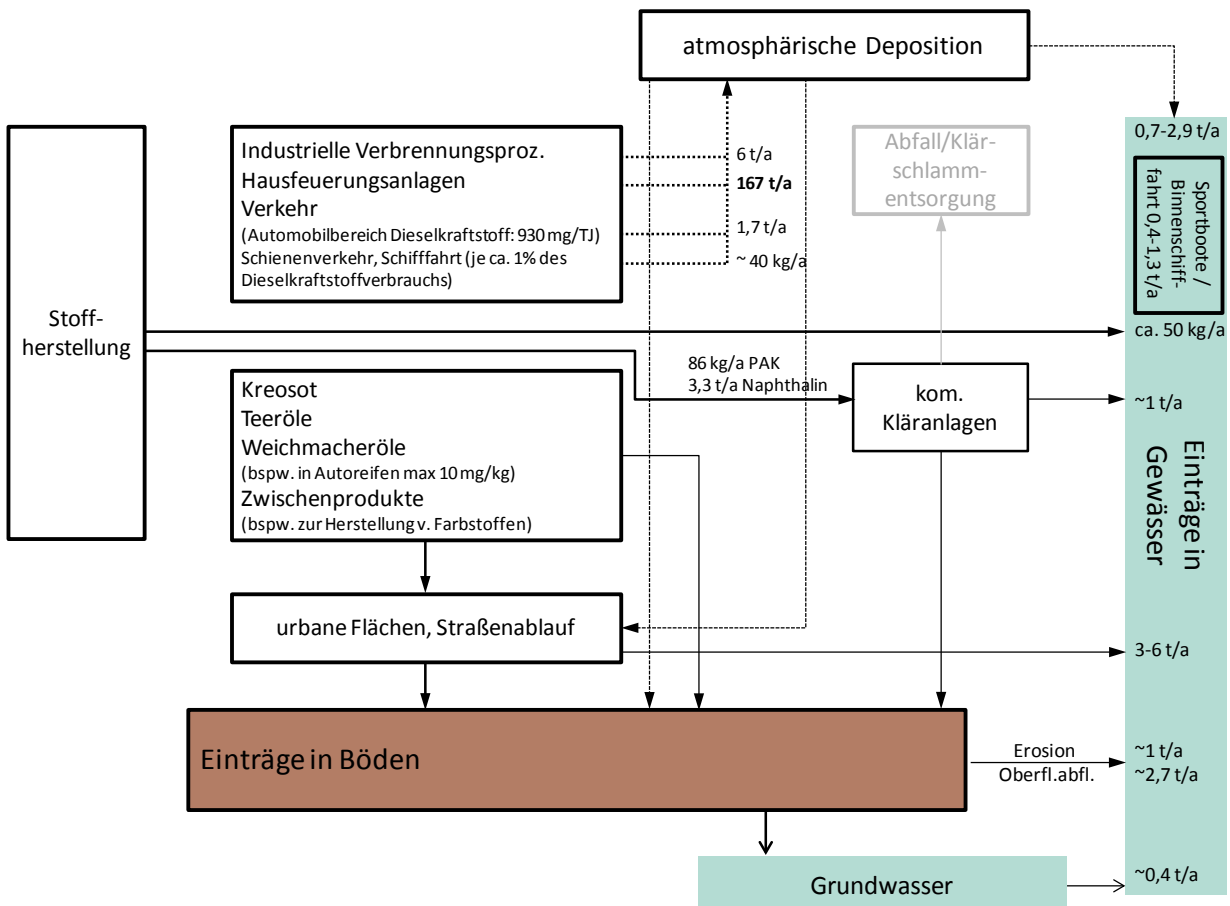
atmosphärische Deposition

Industrielle Verbrennungsproz.
Hausfeuerungsanlagen
Verkehr
(Automobilbereich Dieselkraftstoff: 930 mg/TJ)
Schienenverkehr, Schifffahrt (je ca. 1% des Dieselkraftstoffverbrauchs)

6 t/a
**167 t/a**
1,7 t/a
~ 40 kg/a

Abfall/Klärschlammentsorgung

0,7-2,9 t/a

Sportboote / Binnenschifffahrt 0,4-1,3 t/a

Stoffherstellung

ca. 50 kg/a

86 kg/a PAK
3,3 t/a Naphthalin

kom. Kläranlagen

~1 t/a

Kreosot
Teeröle
Weichmacheröle
(bspw. in Autoreifen max 10 mg/kg)
Zwischenprodukte
(bspw. zur Herstellung v. Farbstoffen)

Einträge in Gewässer

urbane Flächen, Straßenablauf

3-6 t/a

Einträge in Böden

Erosion
Oberfl.abfl.

~1 t/a
~2,7 t/a

Grundwasser

~0,4 t/a